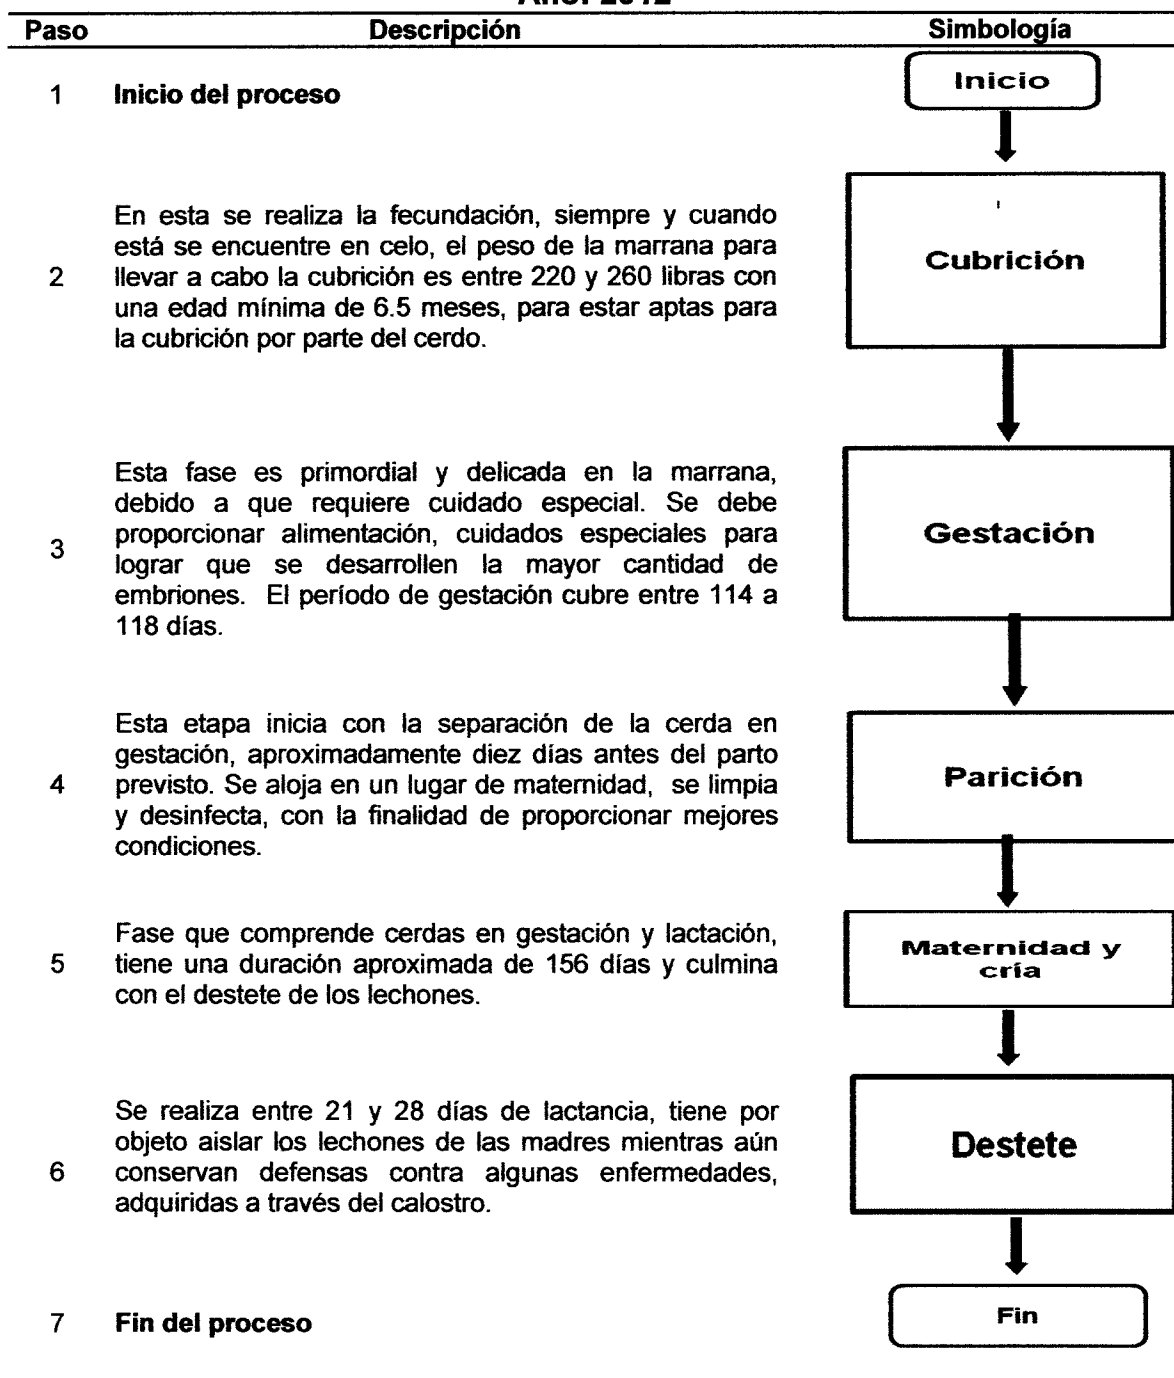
Año: 2012

| Paso | Descripción | Simbología |
|---|---|---|
| 1 | **Inicio del proceso** | Inicio |
| 2 | En esta se realiza la fecundación, siempre y cuando está se encuentre en celo, el peso de la marrana para llevar a cabo la cubrición es entre 220 y 260 libras con una edad mínima de 6.5 meses, para estar aptas para la cubrición por parte del cerdo. | Cubrición |
| 3 | Esta fase es primordial y delicada en la marrana, debido a que requiere cuidado especial. Se debe proporcionar alimentación, cuidados especiales para lograr que se desarrollen la mayor cantidad de embriones. El período de gestación cubre entre 114 a 118 días. | Gestación |
| 4 | Esta etapa inicia con la separación de la cerda en gestación, aproximadamente diez días antes del parto previsto. Se aloja en un lugar de maternidad, se limpia y desinfecta, con la finalidad de proporcionar mejores condiciones. | Parición |
| 5 | Fase que comprende cerdas en gestación y lactación, tiene una duración aproximada de 156 días y culmina con el destete de los lechones. | Maternidad y cría |
| 6 | Se realiza entre 21 y 28 días de lactancia, tiene por objeto aislar los lechones de las madres mientras aún conservan defensas contra algunas enfermedades, adquiridas a través del calostro. | Destete |
| 7 | **Fin del proceso** | Fin |